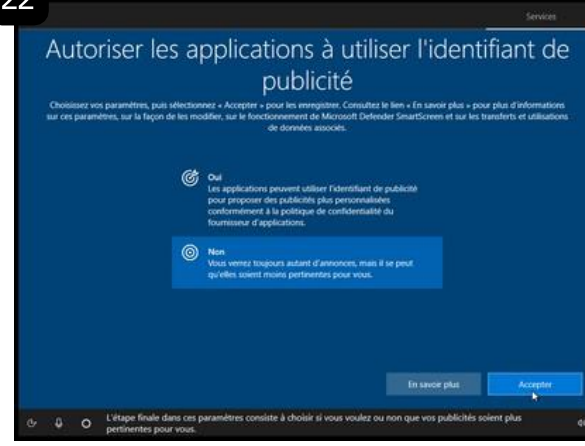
22

Services

Autoriser les applications à utiliser l'identifiant de publicité

Choisissez vos paramètres, puis sélectionnez « Accepter » pour les enregistrer. Consultez le lien « En savoir plus » pour plus d'informations sur ces paramètres, sur la façon de les modifier, sur le fonctionnement de Microsoft Defender SmartScreen et sur les transferts et utilisations de données associés.

Oui
Les applications peuvent utiliser l'identifiant de publicité pour proposer des publicités plus personnalisées conformément à la politique de confidentialité du fournisseur d'applications.

Non
Vous verrez toujours autant d'annonces, mais il se peut qu'elles soient moins pertinentes pour vous.

En savoir plus

Accepter

L'étape finale dans ces paramètres consiste à choisir si vous voulez ou non que vos publicités soient plus pertinentes pour vous.